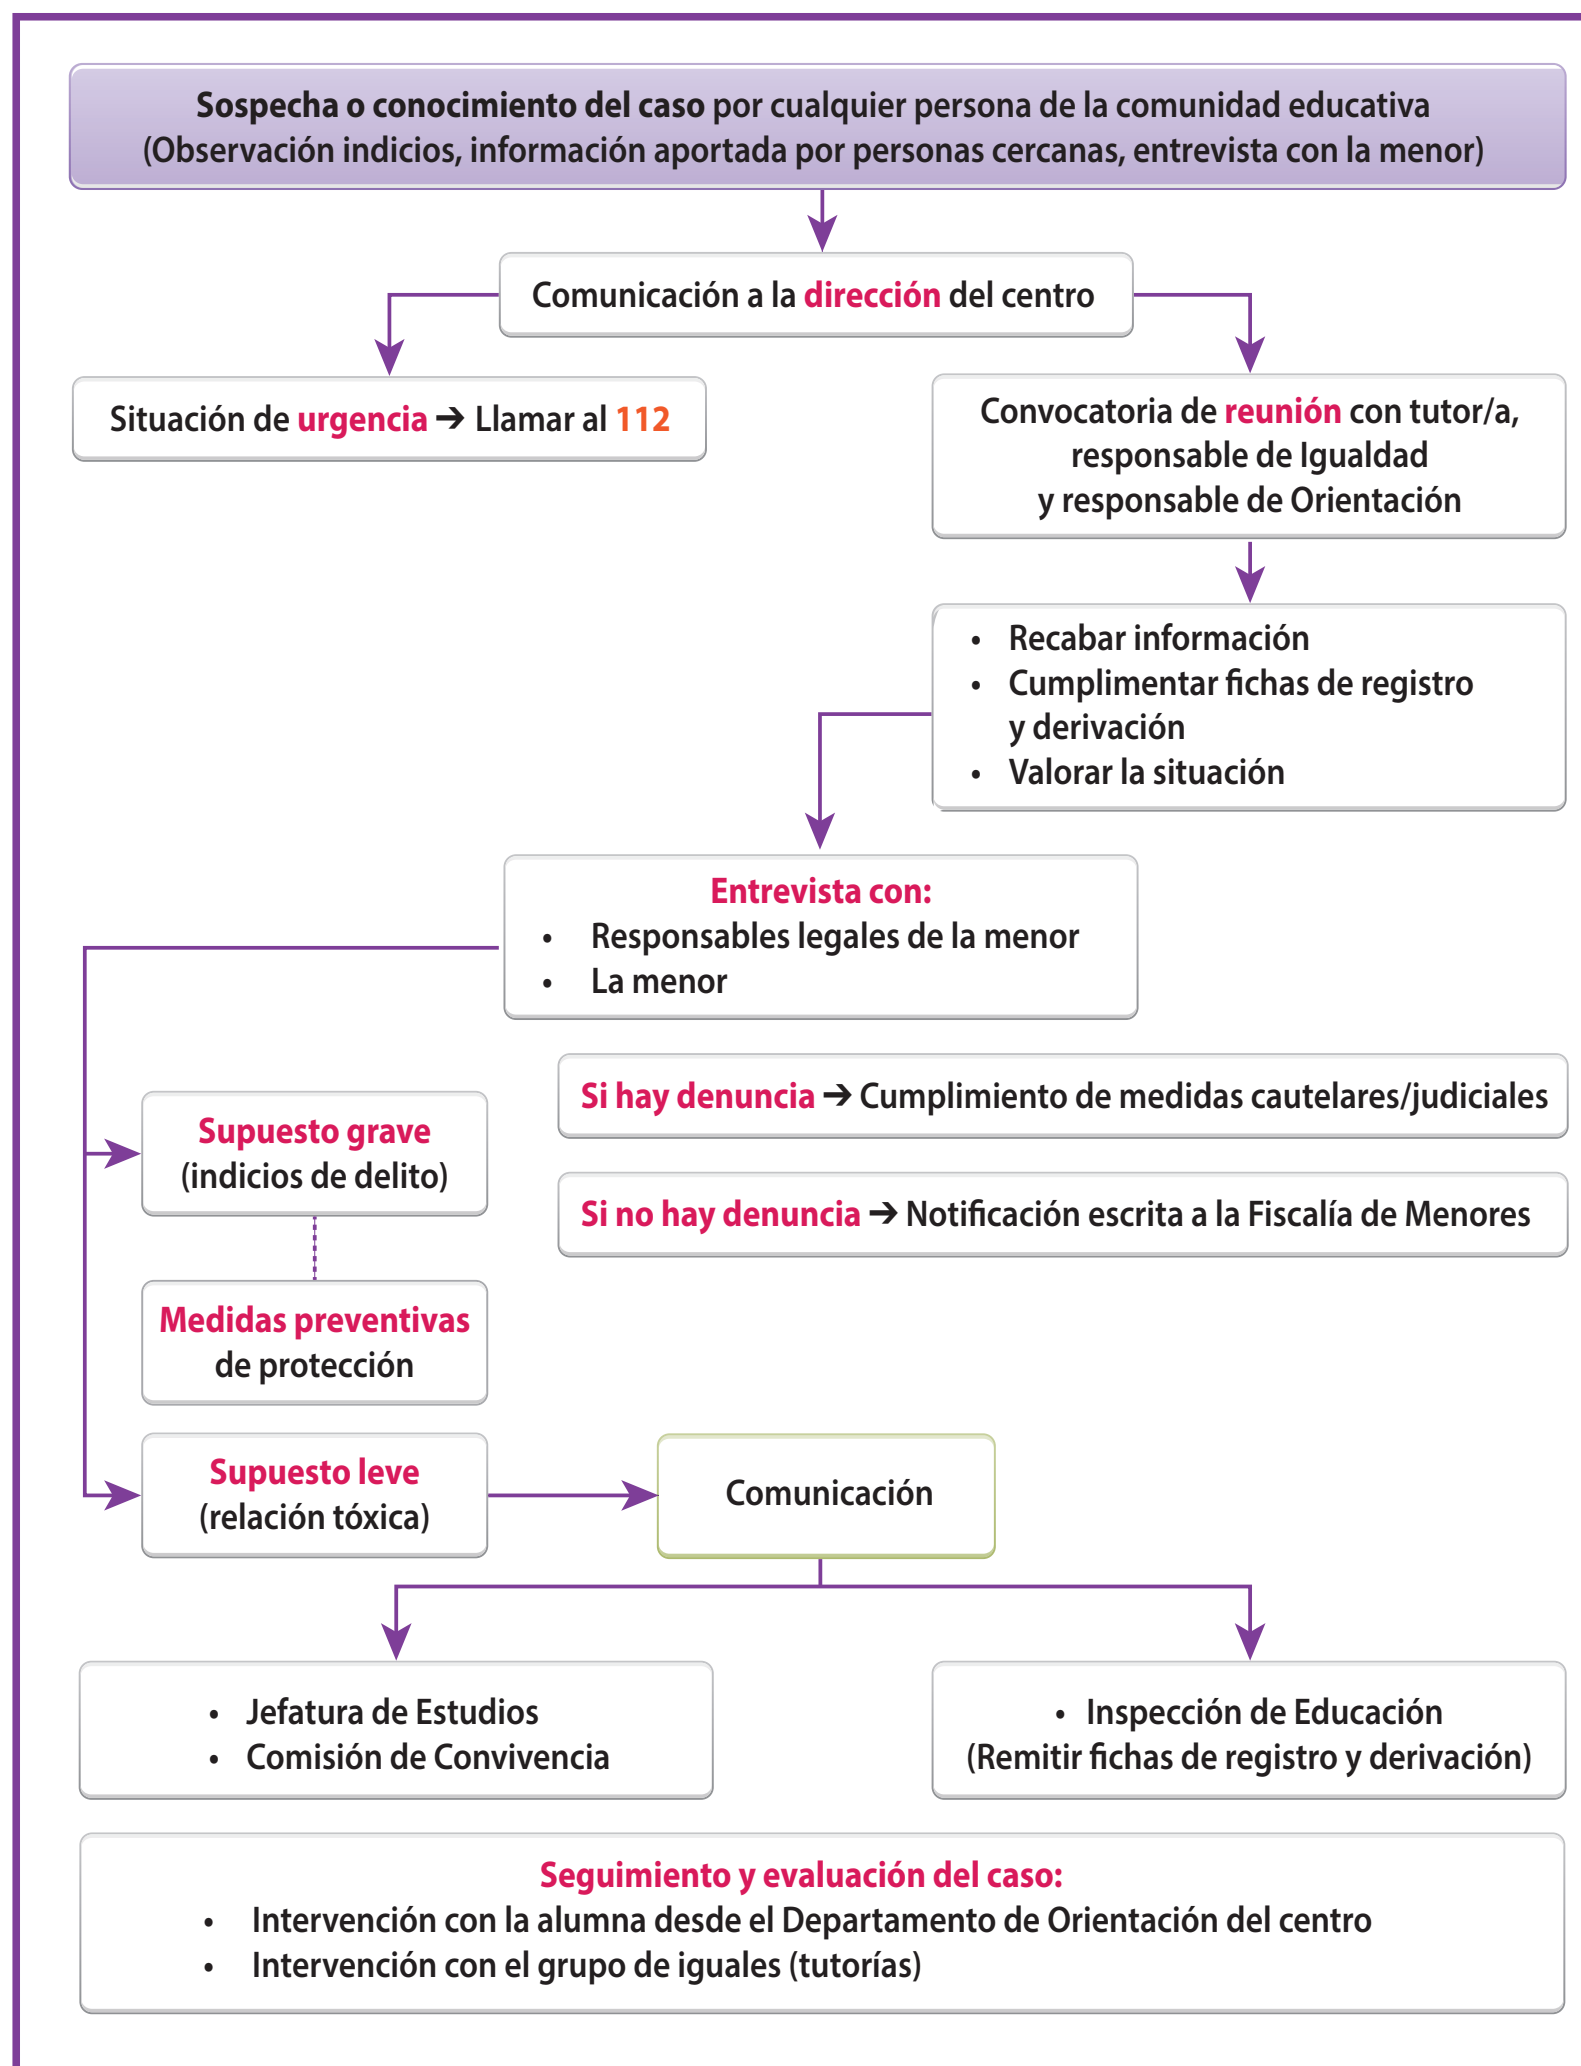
Sospecha o conocimiento del caso por cualquier persona de la comunidad educativa (Observación indicios, información aportada por personas cercanas, entrevista con la menor)

Comunicación a la dirección del centro

Situación de urgencia → Llamar al 112

Convocatoria de reunión con tutor/a, responsable de Igualdad y responsable de Orientación

- Recabar información
- Cumplimentar fichas de registro y derivación
- Valorar la situación

Entrevista con:
- Responsables legales de la menor
- La menor

Si hay denuncia → Cumplimiento de medidas cautelares/judiciales

Si no hay denuncia → Notificación escrita a la Fiscalía de Menores

Supuesto grave (indicios de delito)

Medidas preventivas de protección

Supuesto leve (relación tóxica)

Comunicación

- Jefatura de Estudios
- Comisión de Convivencia

- Inspección de Educación (Remitir fichas de registro y derivación)

Seguimiento y evaluación del caso:
- Intervención con la alumna desde el Departamento de Orientación del centro
- Intervención con el grupo de iguales (tutorías)